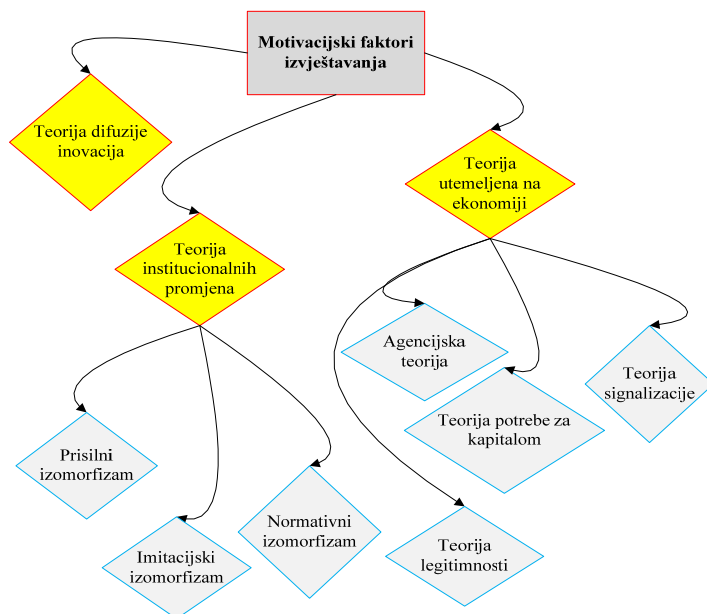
Motivacijski faktori izvještavanja

Teorija difuzije inovacija

Teorija institucionalnih promjena

Teorija utemeljena na ekonomiji

Agencijska teorija

Teorija signalizacije

Teorija potrebe za kapitalom

Prisilni izomorfizam

Normativni izomorfizam

Imitacijski izomorfizam

Teorija legitimnosti